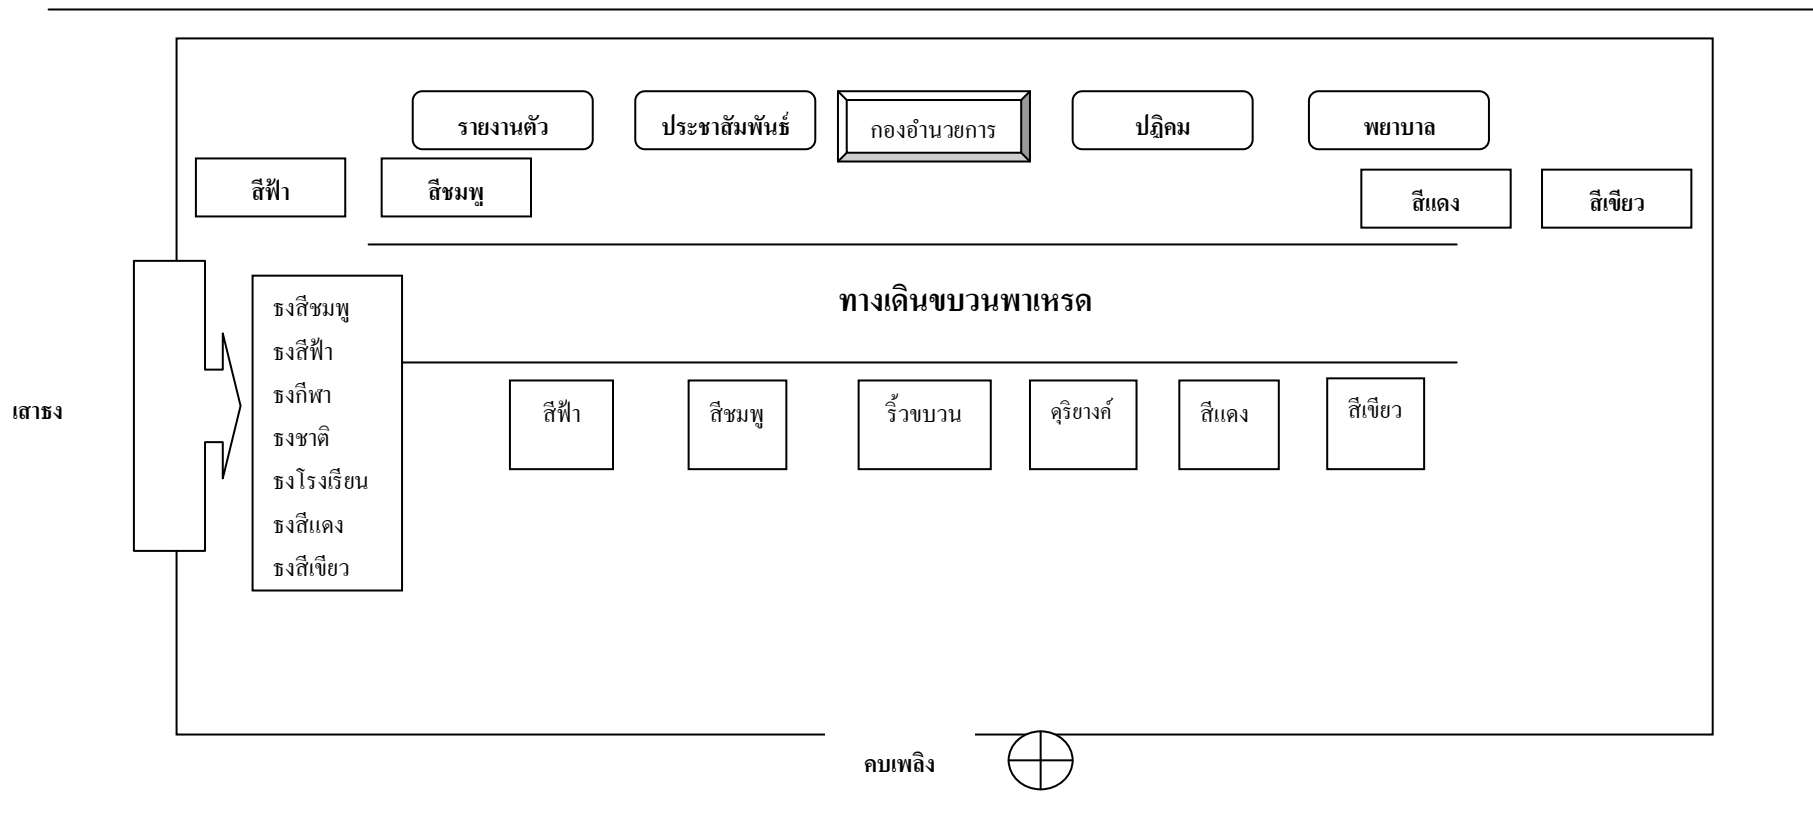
รายงานตัว

ประชาสัมพันธ์

กองอำนวยการ

ปฏิคม

พยาบาล

สีฟ้า

สีชมพู

สีแดง

สีเขียว

ธงสีชมพู
ธงสีฟ้า
ธงกีฬา
ธงชาติ
ธงโรงเรียน
ธงสีแดง
ธงสีเขียว

ทางเดินขบวนพาเหรด

เสาธง

สีฟ้า

สีชมพู

ริ้วขบวน

ดุริยางค์

สีแดง

สีเขียว

คบเพลิง